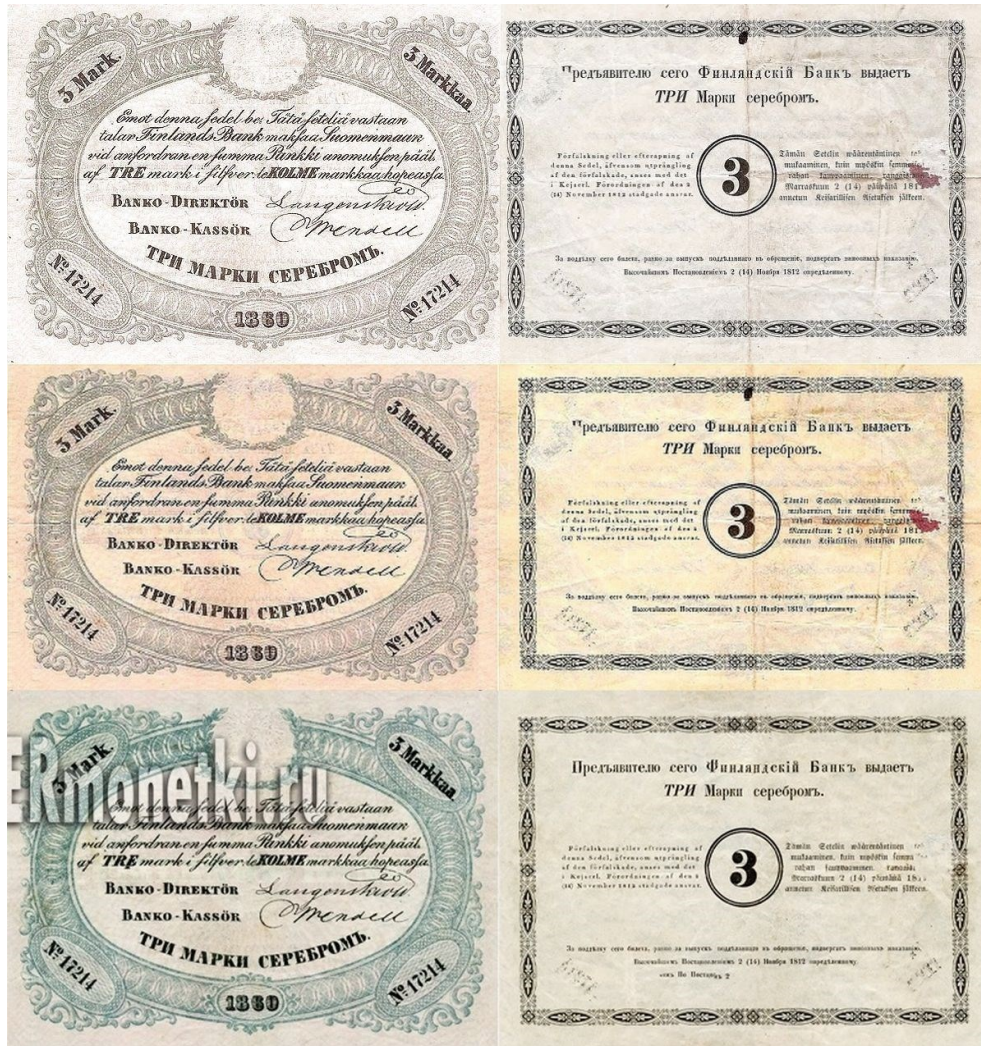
3 Mark.

3 Markkaa

Emot denna sedel betalar Finlands Bank vid anfordran en summa af TRE mark i silfver.

Tätä seteliä vastaan maksaa Suomenmaan Pankki anomuksen päälle KOLME markkaa hopeassa.

BANKO-DIREKTÖR Langenskiöld

BANKO-KASSÖR Wendell

ТРИ МАРКИ СЕРЕБРОМЪ.

№ 17214

№ 17214

1860

Предъявителю сего Финляндскій Банкъ выдаетъ ТРИ Марки серебромъ.

Förfalskning eller efterapning af denna Sedel, äfvensom utprångling af den förfalskade, anses med det i Kejserl. Förordningen af den 2 (14) November 1812 stadgade ansvar.

3

Tämän Setelin wäärentäminen ta mukaaminen, kuin myöskin semmoisen rahan lampaaminen, rangaistaan Marraskuun 2 (14) päiwänä 1812 annetun Keisarillisen Asetuksen jälkeen.

За подд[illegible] сего билета, равно за выпускъ подд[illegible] въ обращеніе, подвергается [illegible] наказанію, Высочайшимъ Постановленіемъ 2 (14) Ноября 1812 опредѣленному.

3 Mark.

3 Markkaa

Emot denna sedel betalar Finlands Bank vid anfordran en summa af TRE mark i silfver.

Tätä seteliä vastaan maksaa Suomenmaan Pankki anomuksen päälle KOLME markkaa hopeassa.

BANKO-DIREKTÖR Langenskiöld

BANKO-KASSÖR Wendell

ТРИ МАРКИ СЕРЕБРОМЪ.

№ 17214

№ 17214

1860

Предъявителю сего Финляндскій Банкъ выдаетъ ТРИ Марки серебромъ.

Förfalskning eller efterapning af denna Sedel, äfvensom utprångling af den förfalskade, anses med det i Kejserl. Förordningen af den 2 (14) November 1812 stadgade ansvar.

3

Tämän Setelin wäärentäminen ta mukaaminen, kuin myöskin semmoisen rahan lampaaminen, rangaistaan Marraskuun 2 (14) päiwänä 1812 annetun Keisarillisen Asetuksen jälkeen.

За подд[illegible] сего билета, равно за выпускъ подд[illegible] въ обращеніе, подвергается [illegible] наказанію, Высочайшимъ Постановленіемъ 2 (14) Ноября 1812 опредѣленному.

ERmonetki.ru

3 Mark.

3 Markkaa

Emot denna sedel betalar Finlands Bank vid anfordran en summa af TRE mark i silfver.

Tätä seteliä vastaan maksaa Suomenmaan Pankki anomuksen päälle KOLME markkaa hopeassa.

BANKO-DIREKTÖR Langenskiöld

BANKO-KASSÖR Wendell

ТРИ МАРКИ СЕРЕБРОМЪ.

№ 17214

№ 17214

1860

Предъявителю сего Финляндскій Банкъ выдаетъ ТРИ Марки серебромъ.

Förfalskning eller efterapning af denna Sedel, äfvensom utprångling af den förfalskade, anses med det i Kejserl. Förordningen af den 2 (14) November 1812 stadgade ansvar.

3

Tämän Setelin wäärentäminen ta mukaaminen, kuin myöskin semmoisen rahan lampaaminen, rangaistaan Marraskuun 2 (14) päiwänä 1812 annetun Keisarillisen Asetuksen jälkeen.

За подд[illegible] сего билета, равно за выпускъ подд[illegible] въ обращеніе, подвергается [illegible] наказанію, Высочайшимъ Постановленіемъ 2 (14) Ноября 1812 опредѣленному.

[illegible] Вс Постанов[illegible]